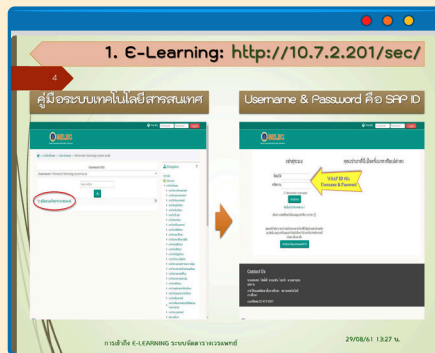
1. E-Learning: http://10.7.2.201/sec/

4

คู่มือระบบเทคโนโลยีสารสนเทศ

Username & Password คือ SAP ID

ใช้ SAP ID เป็น Username & Password

การเข้าถึง E-LEARNING ระบบจัดตารางเวรแพทย์

29/08/61 13:27 น.